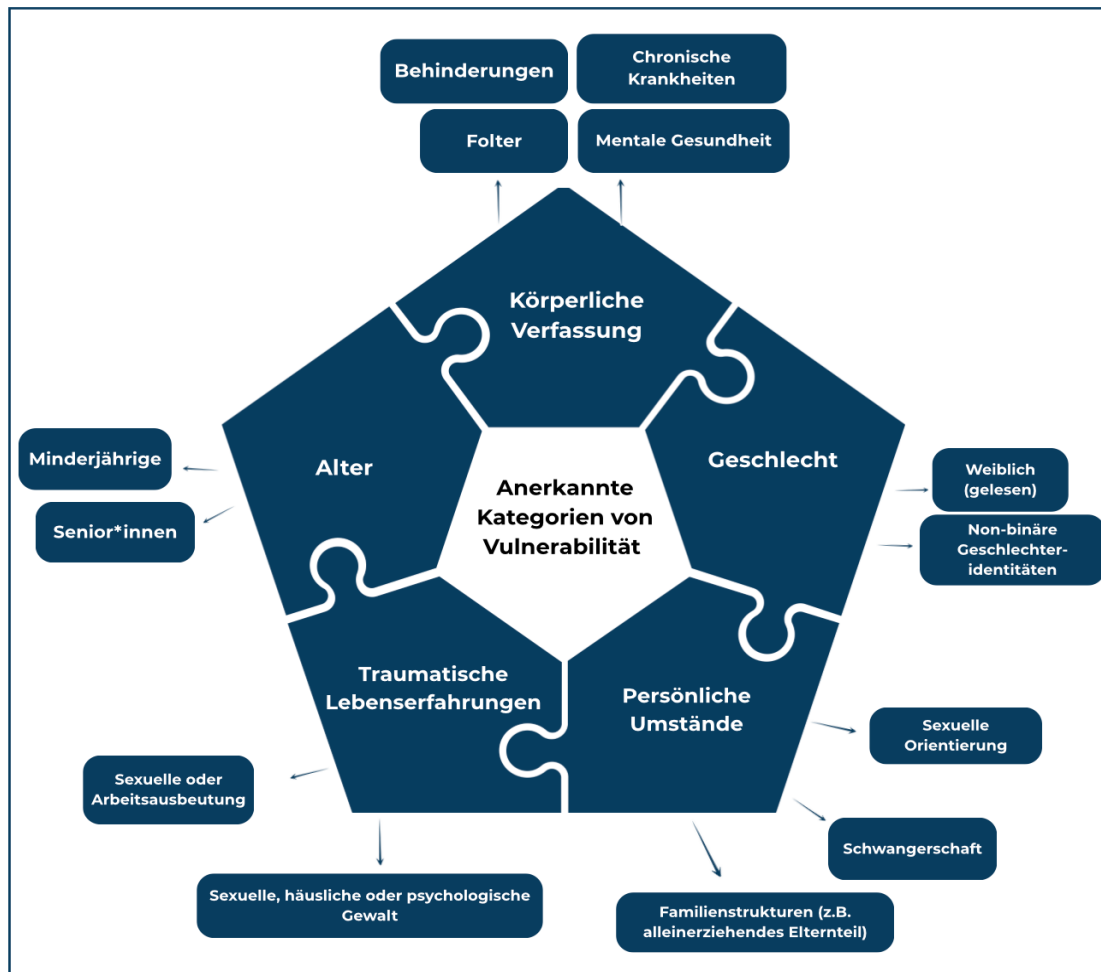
Behinderungen

Chronische Krankheiten

Folter

Mentale Gesundheit

Körperliche Verfassung

Alter

Geschlecht

Anerkannte Kategorien von Vulnerabilität

Minderjährige

Senior*innen

Weiblich (gelesen)

Non-binäre Geschlechteridentitäten

Traumatische Lebenserfahrungen

Persönliche Umstände

Sexuelle Orientierung

Sexuelle oder Arbeitsausbeutung

Schwangerschaft

Sexuelle, häusliche oder psychologische Gewalt

Familienstrukturen (z.B. alleinerziehendes Elternteil)